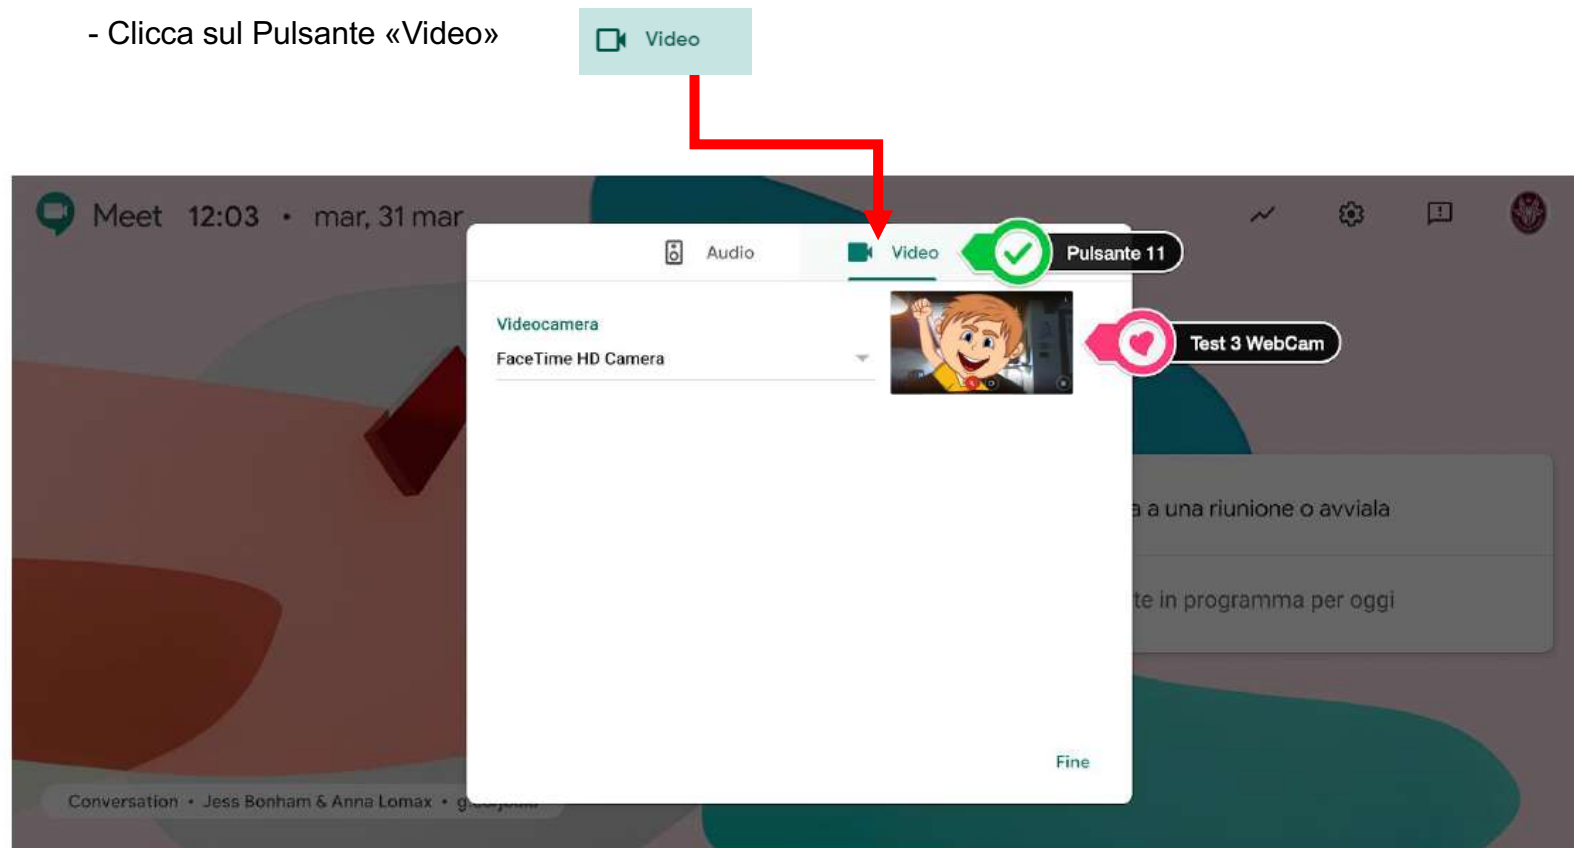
- Clicca sul Pulsante «Video»

Video

Meet 12:03 • mar, 31 mar

Audio

Video

Pulsante 11

Videocamera

FaceTime HD Camera

Test 3 WebCam

a a una riunione o avviala

te in programma per oggi

Fine

Conversation • Jess Bonham & Anna Lomax • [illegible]